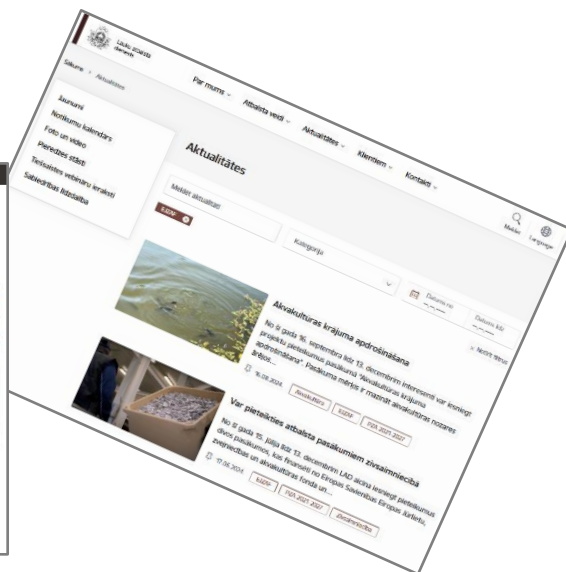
Lauku atbalsta dienests

Sākums > Aktualitātes

Par mums
Atbalsta veidi
Aktualitātes
Klientiem
Kontakti

Meklēt
Language

Jaunumi
Notikumu kalendārs
Foto un video
Pieredzes stāsti
Tiešsaistes vebināru ieraksti
Sabiedrības līdzdalība

Aktualitātes

Meklēt aktualitāti
Kategorija
Datums no
Datums līdz
Notīrīt filtrus

Akvakultūras krājuma apdrošināšana

No š.gada 16. septembra līdz 12. decembrim interesenti var iesniegt projektu pieteikumus pasākumā "Akvakultūras krājuma apdrošināšana". Pasākuma mērķis ir mazināt akvakultūras nozares ... 

16.08.2024
Akvakultūra
EJZAF
ZVA 2021-2027

Var pieteikties atbalsta pasākumiem zivsaimniecībā

No š.gada 15. jūlija līdz 13. decembrim LAD aicina iesniegt pieteikumus divos pasākumos, kas finansēti no Eiropas Savienības Eiropas Jūrlietu, zvejniecības un akvakultūras fonda un...

17.06.2024
EJZAF
ZVA 2021-2027
Zivsaimniecība